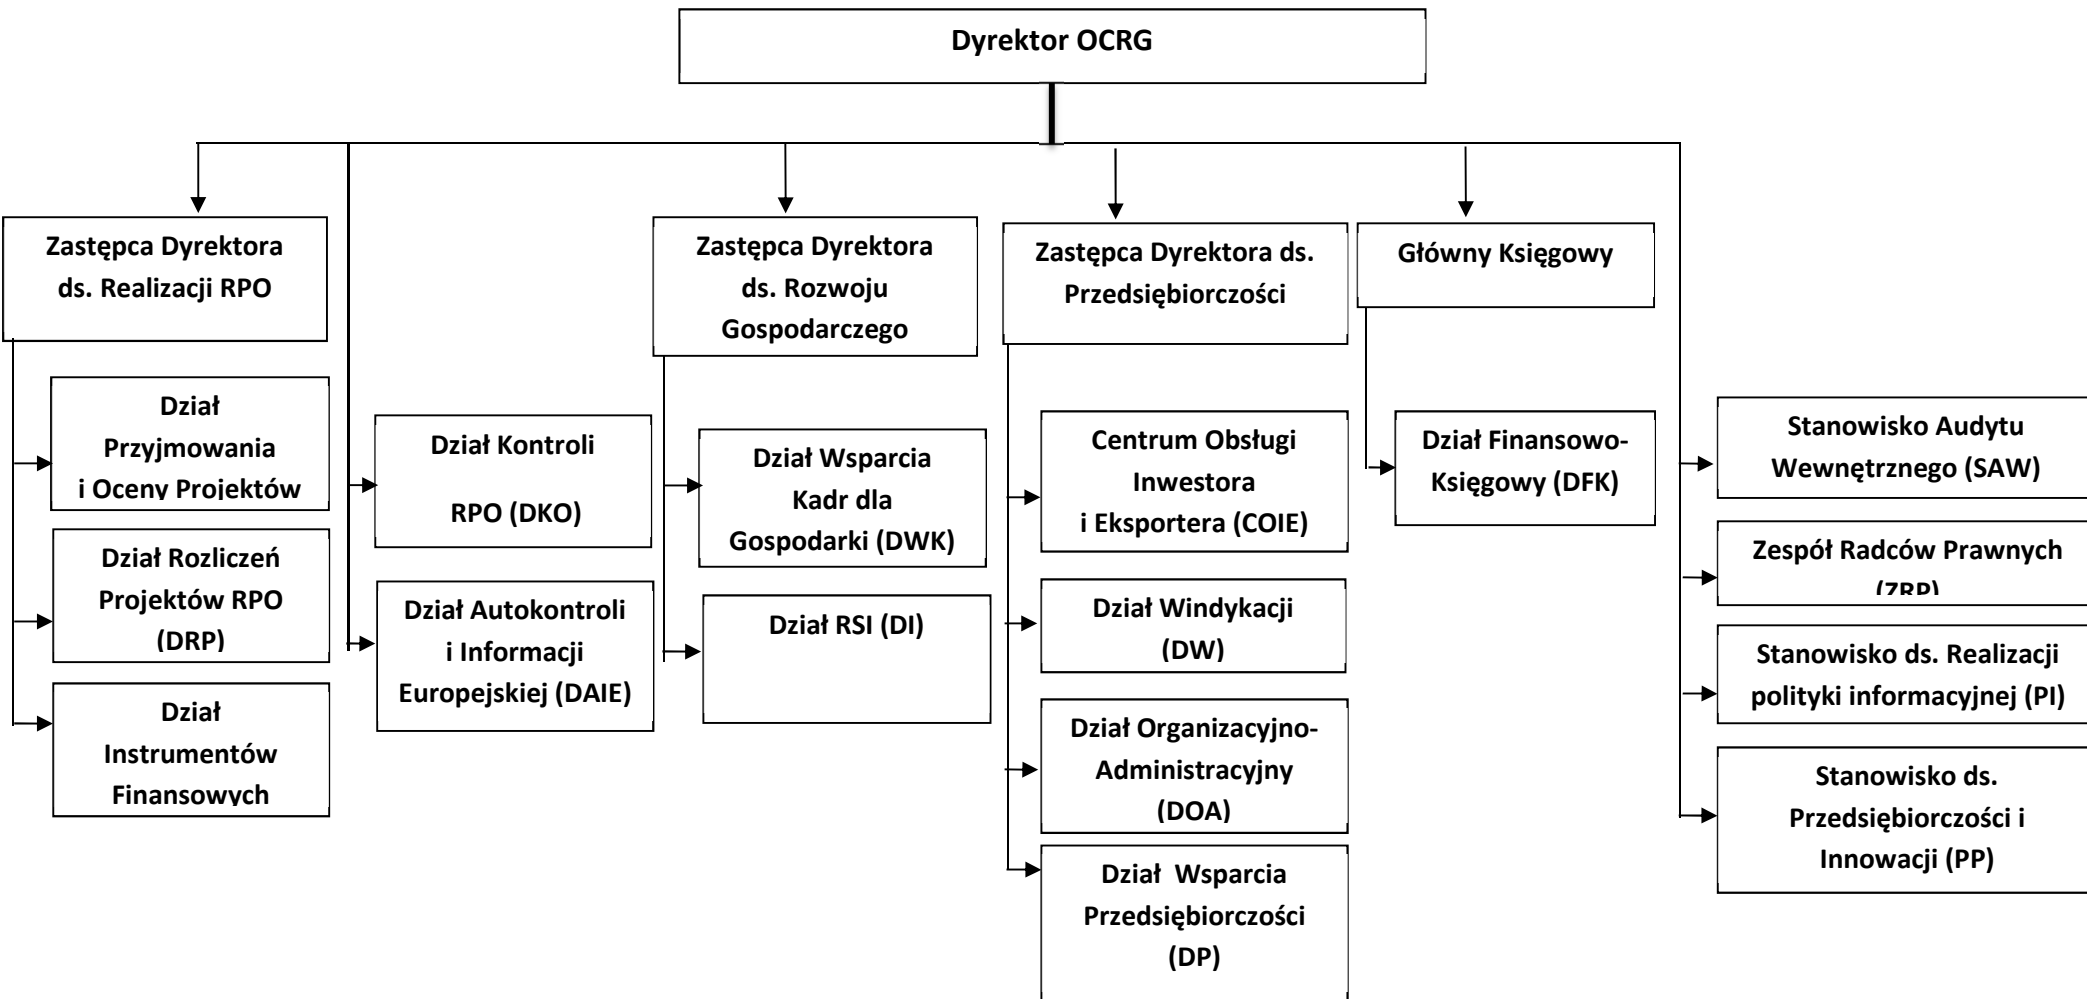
Dyrektor OCRG

Zastępca Dyrektora ds. Realizacji RPO

Dział Przyjmowania i Oceny Projektów

Dział Rozliczeń Projektów RPO (DRP)

Dział Instrumentów Finansowych

Dział Kontroli RPO (DKO)

Dział Autokontroli i Informacji Europejskiej (DAIE)

Zastępca Dyrektora ds. Rozwoju Gospodarczego

Dział Wsparcia Kadr dla Gospodarki (DWK)

Dział RSI (DI)

Zastępca Dyrektora ds. Przedsiębiorczości

Centrum Obsługi Inwestora i Eksportera (COIE)

Dział Windykacji (DW)

Dział Organizacyjno-Administracyjny (DOA)

Dział Wsparcia Przedsiębiorczości (DP)

Główny Księgowy

Dział Finansowo-Księgowy (DFK)

Stanowisko Audytu Wewnętrznego (SAW)

Zespół Radców Prawnych (ZRP)

Stanowisko ds. Realizacji polityki informacyjnej (PI)

Stanowisko ds. Przedsiębiorczości i Innowacji (PP)